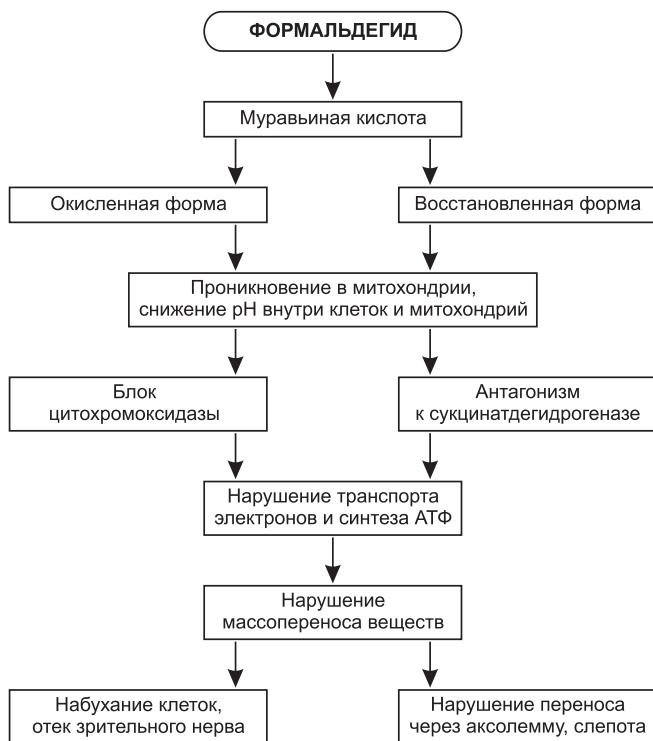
ФОРМАЛЬДЕГИД

Муравьиная кислота

Окисленная форма

Восстановленная форма

Проникновение в митохондрии, снижение pH внутри клеток и митохондрий

Блок цитохромоксидазы

Антагонизм к сукцинатдегидрогеназе

Нарушение транспорта электронов и синтеза АТФ

Нарушение массопереноса веществ

Набухание клеток, отек зрительного нерва

Нарушение переноса через аксолемму, слепота